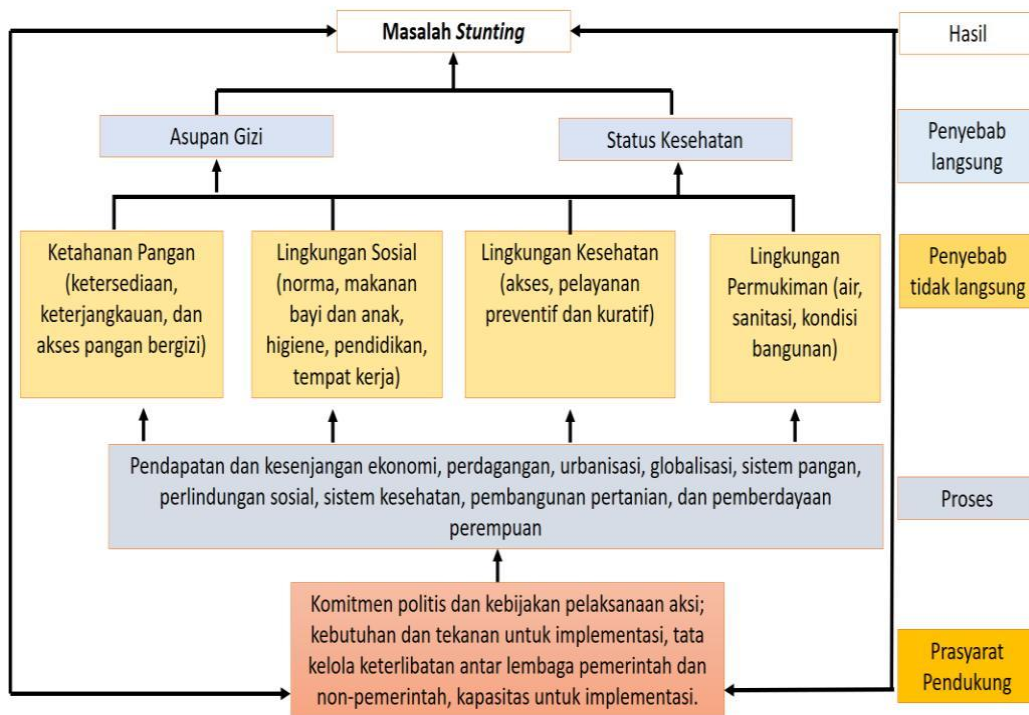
Masalah *Stunting*

Hasil

Asupan Gizi

Status Kesehatan

Penyebab langsung

Ketahanan Pangan (ketersediaan, keterjangkauan, dan akses pangan bergizi)

Lingkungan Sosial (norma, makanan bayi dan anak, higiene, pendidikan, tempat kerja)

Lingkungan Kesehatan (akses, pelayanan preventif dan kuratif)

Lingkungan Permukiman (air, sanitasi, kondisi bangunan)

Penyebab tidak langsung

Pendapatan dan kesenjangan ekonomi, perdagangan, urbanisasi, globalisasi, sistem pangan, perlindungan sosial, sistem kesehatan, pembangunan pertanian, dan pemberdayaan perempuan

Proses

Komitmen politis dan kebijakan pelaksanaan aksi; kebutuhan dan tekanan untuk implementasi, tata kelola keterlibatan antar lembaga pemerintah dan non-pemerintah, kapasitas untuk implementasi.

Prasyarat Pendukung